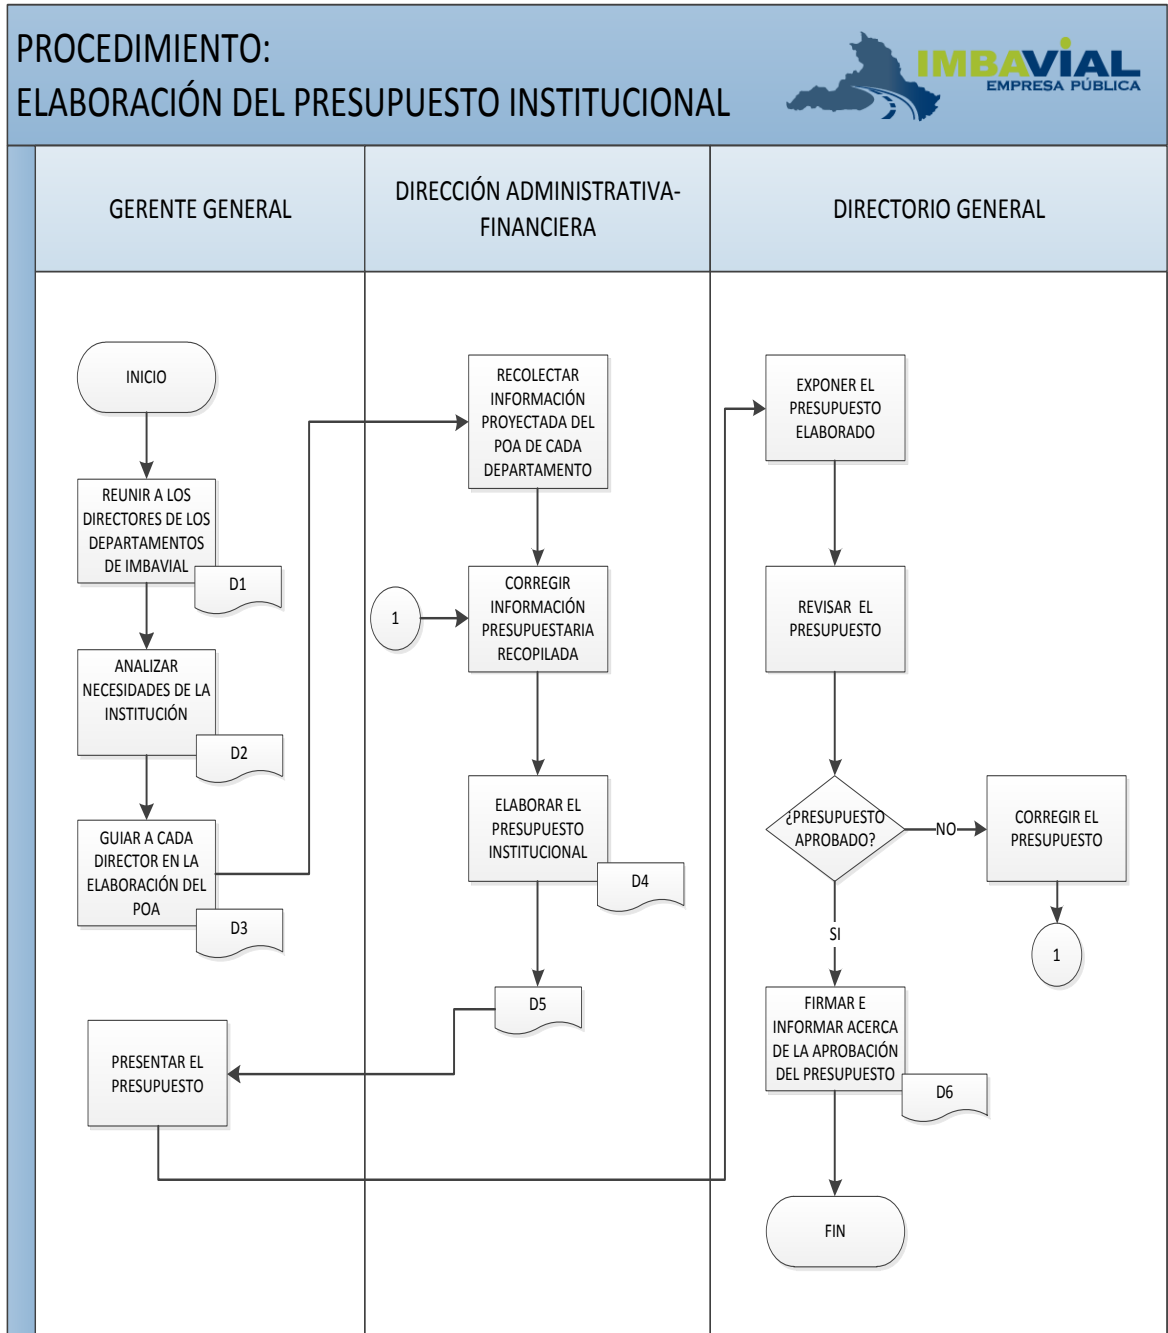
PROCEDIMIENTO:
ELABORACIÓN DEL PRESUPUESTO INSTITUCIONAL

IMBAVIAL
EMPRESA PÚBLICA

GERENTE GENERAL

DIRECCIÓN ADMINISTRATIVA-FINANCIERA

DIRECTORIO GENERAL

INICIO

REUNIR A LOS DIRECTORES DE LOS DEPARTAMENTOS DE IMBAVIAL

D1

ANALIZAR NECESIDADES DE LA INSTITUCIÓN

D2

GUIAR A CADA DIRECTOR EN LA ELABORACIÓN DEL POA

D3

PRESENTAR EL PRESUPUESTO

RECOLECTAR INFORMACIÓN PROYECTADA DEL POA DE CADA DEPARTAMENTO

1

CORREGIR INFORMACIÓN PRESUPUESTARIA RECOPILADA

ELABORAR EL PRESUPUESTO INSTITUCIONAL

D4

D5

EXPONER EL PRESUPUESTO ELABORADO

REVISAR EL PRESUPUESTO

¿PRESUPUESTO APROBADO?

NO

CORREGIR EL PRESUPUESTO

1

SI

FIRMAR E INFORMAR ACERCA DE LA APROBACIÓN DEL PRESUPUESTO

D6

FIN